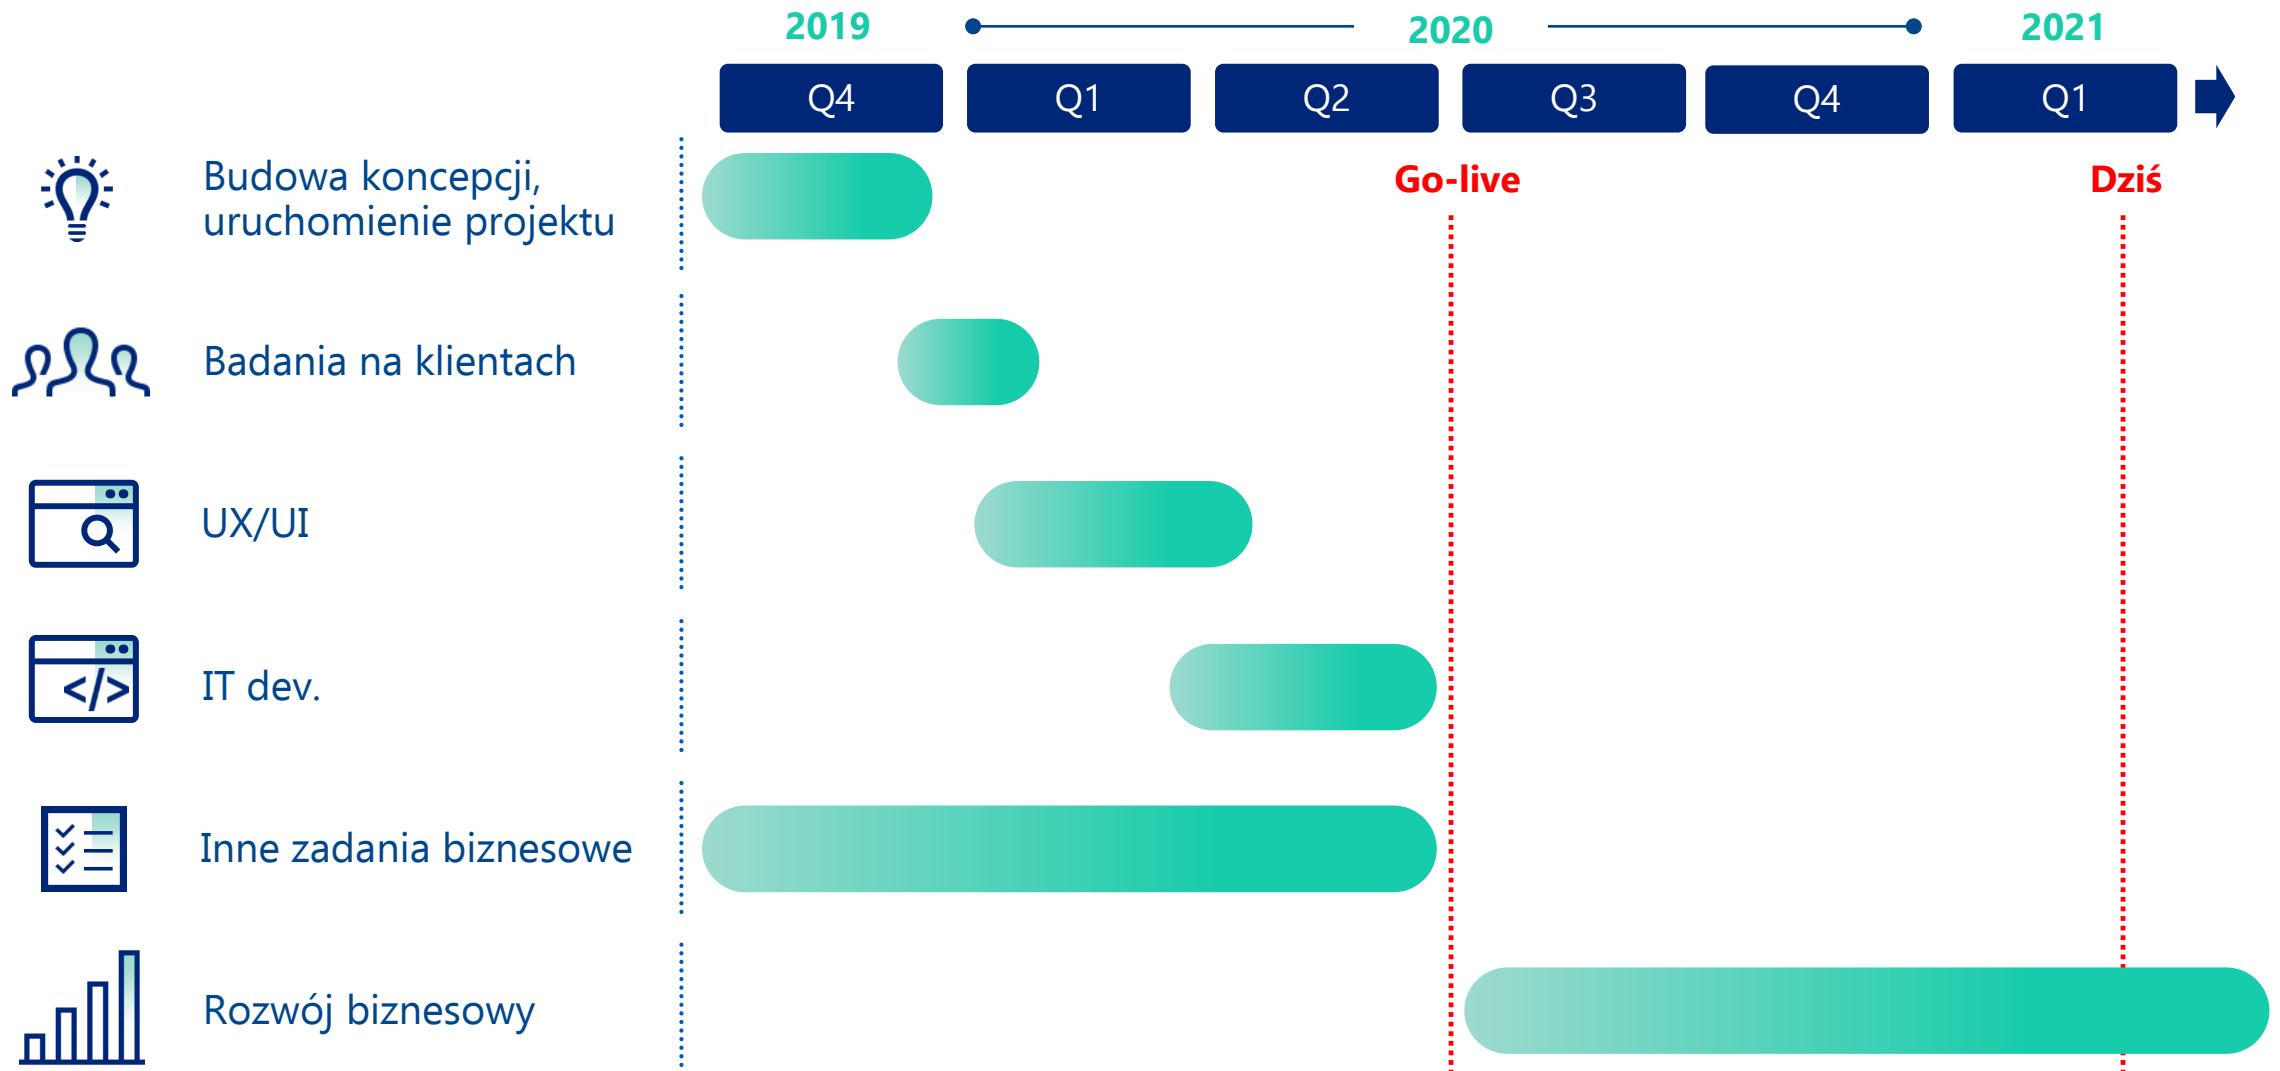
2019
2020
2021

| Q4 | Q1 | Q2 | Q3 | Q4 | Q1 |
|---|---|---|---|---|---|

Go-live
Dziś

Budowa koncepcji, uruchomienie projektu

Badania na klientach

UX/UI

IT dev.

Inne zadania biznesowe

Rozwój biznesowy